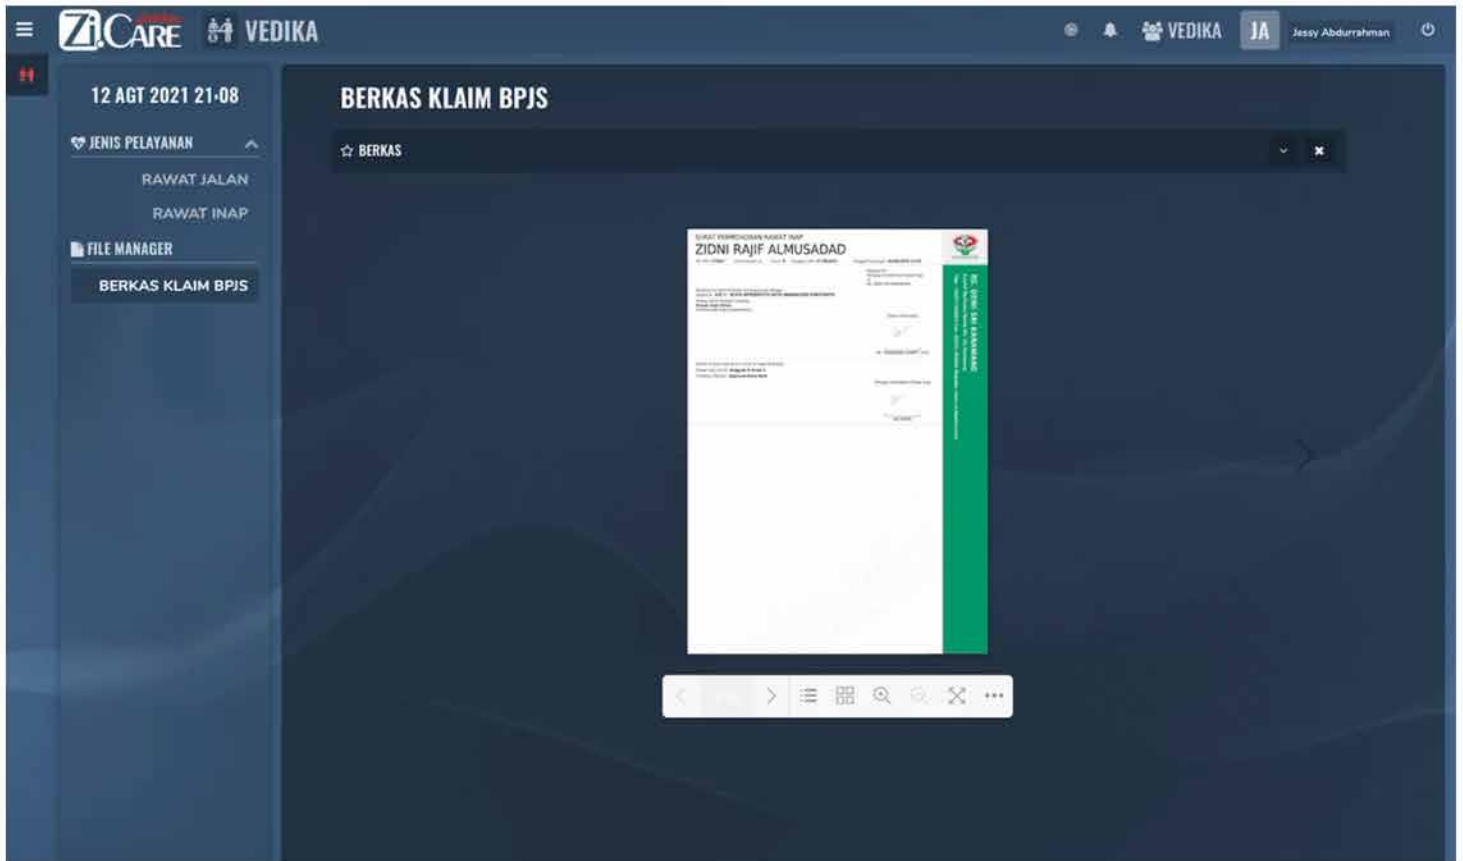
ZiCARE VEDIKA

VEDIKA JA Jessy Abdurrahman

12 AGT 2021 21:08

JENIS PELAYANAN

RAWAT JALAN

RAWAT INAP

FILE MANAGER

BERKAS KLAIM BPJS

BERKAS KLAIM BPJS

BERKAS

SURAT PERMOHONAN RAWAT INAP

ZIDNI RAJIF ALMUSADAD

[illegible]

RS. GENI SRI KANANANG

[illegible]